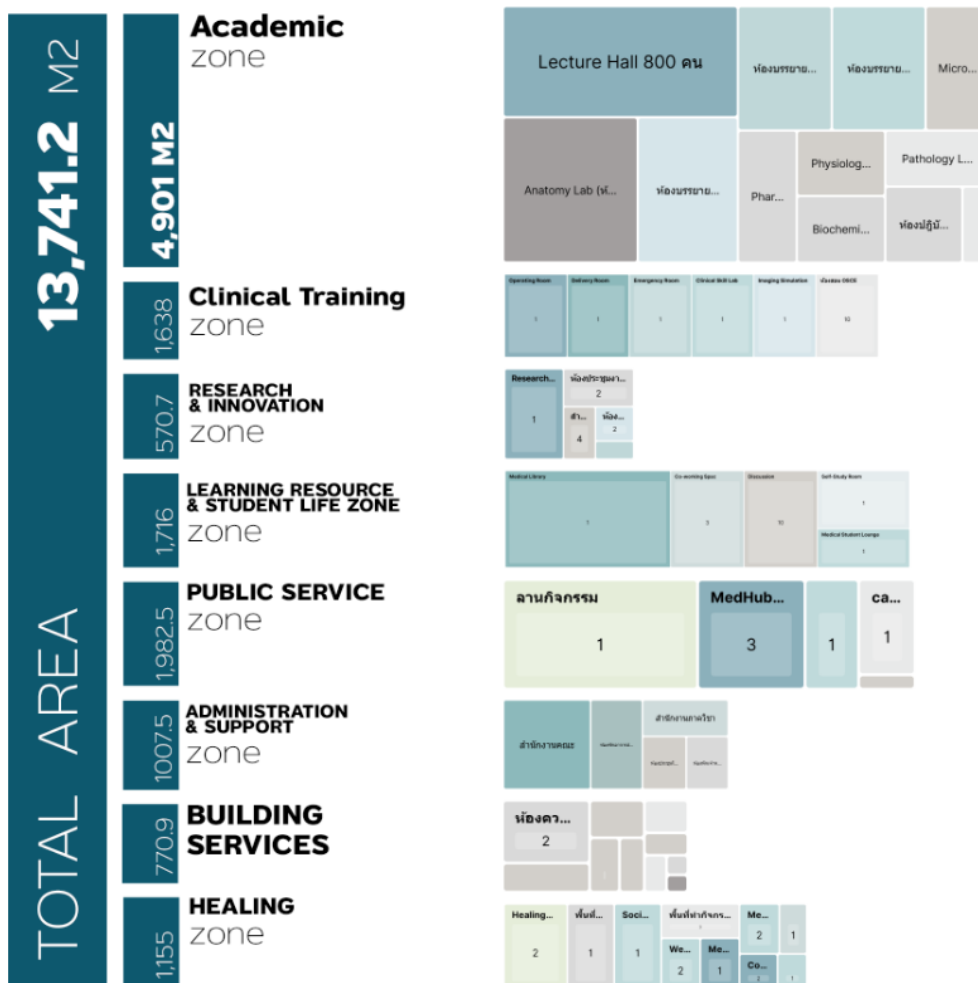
TOTAL AREA 13,741.2 M2

4,901 M2
Academic
zone

Lecture Hall 800 คน
ห้องบรรยาย...
ห้องบรรยาย...
Micro...
Anatomy Lab (ห้...
ห้องบรรยาย...
Phar...
Physiolog...
Pathology L...
Biochemi...
ห้องปฏิบั...

1,638
Clinical Training
zone

Operating Room 1
Delivery Room 1
Emergency Room 1
Clinical Skill Lab 1
Imaging Simulation 1
ห้องสอบ OSCE 10

570.7
RESEARCH & INNOVATION
zone

Research... 1
ห้องประชุมสา... 2
สำ... 4
ห้อง... 2

1,716
LEARNING RESOURCE & STUDENT LIFE ZONE
zone

Medical Library 1
Co-working Spac 5
Discussion 10
Self-Study Room 1
Medical Student Lounge 1

1,982.5
PUBLIC SERVICE
zone

ลานกิจกรรม 1
MedHub... 3
1
ca... 1

1007.5
ADMINISTRATION & SUPPORT
zone

สำนักงานคณะ
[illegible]
สำนักงานภาควิชา
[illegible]
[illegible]

770.9
BUILDING SERVICES

ห้องคว... 2
1

1,155
HEALING
zone

Healing... 2
พื้นที่... 1
Soci... 1
พื้นที่ทำกิจกร... 1
We... 2
Me... 1
Me... 2
1
Co... 1
1